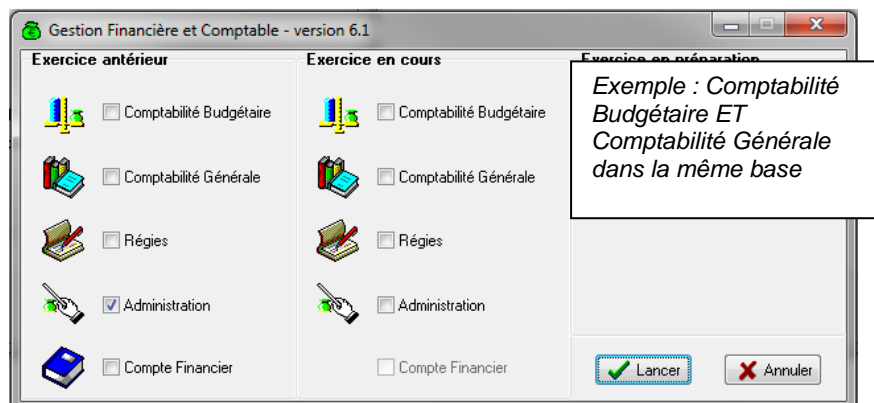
Gestion Financière et Comptable - version 6.1

Exercice antérieur

Comptabilité Budgétaire

Comptabilité Générale

Régies

Administration

Compte Financier

Exercice en cours

Comptabilité Budgétaire

Comptabilité Générale

Régies

Administration

Compte Financier

Exercice en préparation

Exemple : Comptabilité Budgétaire ET Comptabilité Générale dans la même base

Lancer

Annuler